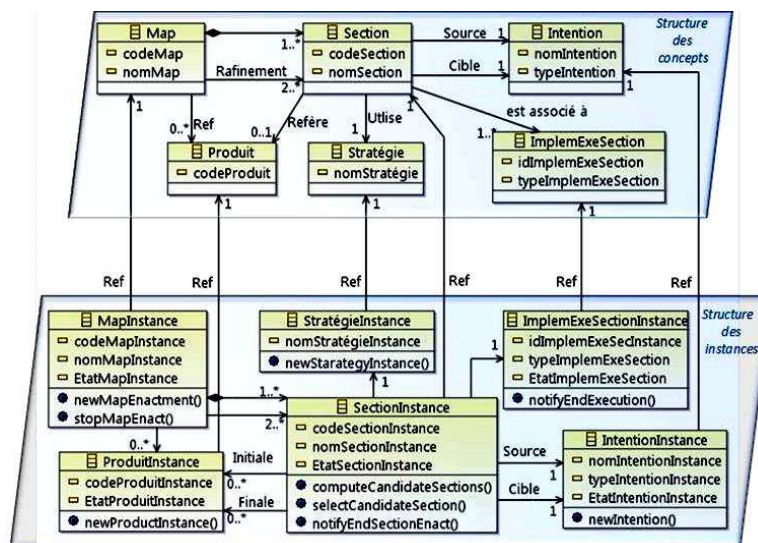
Structure des concepts

Map
codeMap
nomMap

Section
codeSection
nomSection

Intention
nomIntention
typeIntention

Source 1
Cible 1
1..*
Rafinement 2..*
1
0..* Ref
0..1 Refère
Utlise 1
1
est associé à
1..*

Produit
codeProduit

Stratégie
nomStratégie

ImplemExeSection
idImplemExeSection
typeImplemExeSection

1
1
1

Ref
Ref
Ref
Ref
Ref
Ref

Structure des instances

MapInstance
codeMapInstance
nomMapInstance
EtatMapInstance
newMapEnactment()
stopMapEnact()

StratégieInstance
nomStratégieInstance
newStarategyInstance()

ImplemExeSectionInstance
idImplemExeSecInstance
typeImplemExeSection
EtatImplemExeSection
notifyEndExecution()

1
1
1..*
2..*
0..*

SectionInstance
codeSectionInstance
nomSectionInstance
EtatSectionInstance
computeCandidateSections()
selectCandidateSection()
notifyEndSectionEnact()

Initiale
0..*
Finale
0..*
Source 1
Cible 1

ProduitInstance
codeProduitInstance
EtatProduitInstance
newProductInstance()

IntentionInstance
nomIntentionInstance
typeIntentionInstance
EtatIntentionInstance
newIntention()